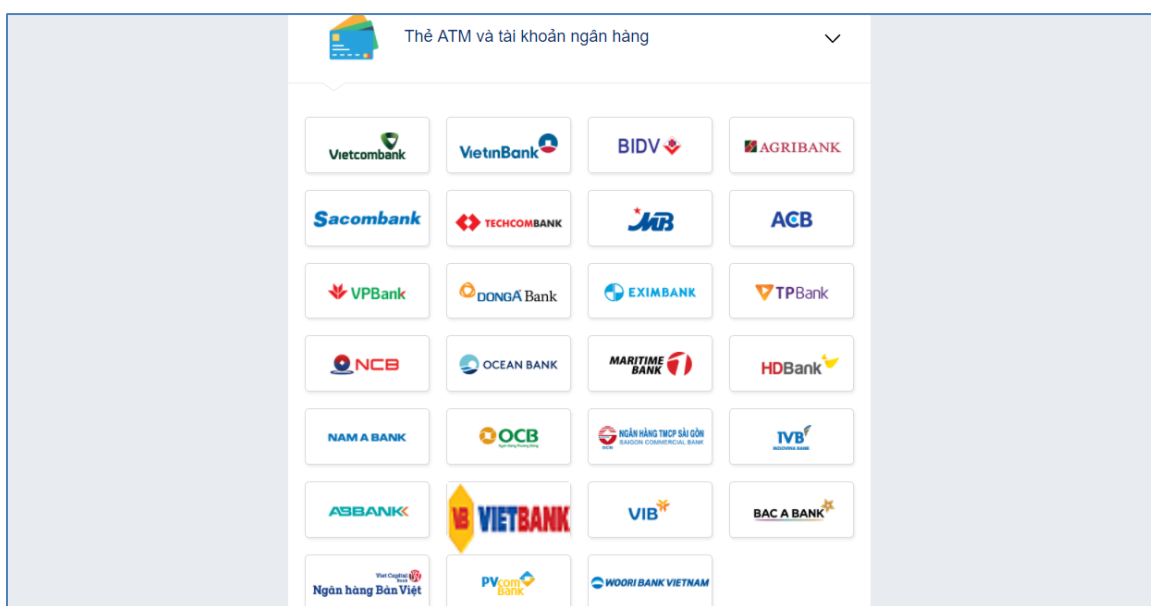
Thẻ ATM và tài khoản ngân hàng

Vietcombank
VietinBank
BIDV
AGRIBANK
Sacombank
TECHCOMBANK
MB
ACB
VPBank
DONGA Bank
EXIMBANK
TPBank
NCB
OCEAN BANK
MARITIME BANK
HDBank
NAM A BANK
OCB
NGÂN HÀNG TMCP SÀI GÒN SAIGON COMMERCIAL BANK
IVB
ABBANK
VIETBANK
VIB
BAC A BANK
Viet Capital Bank
Ngân hàng Bản Việt
PVcomBank
WOORI BANK VIETNAM